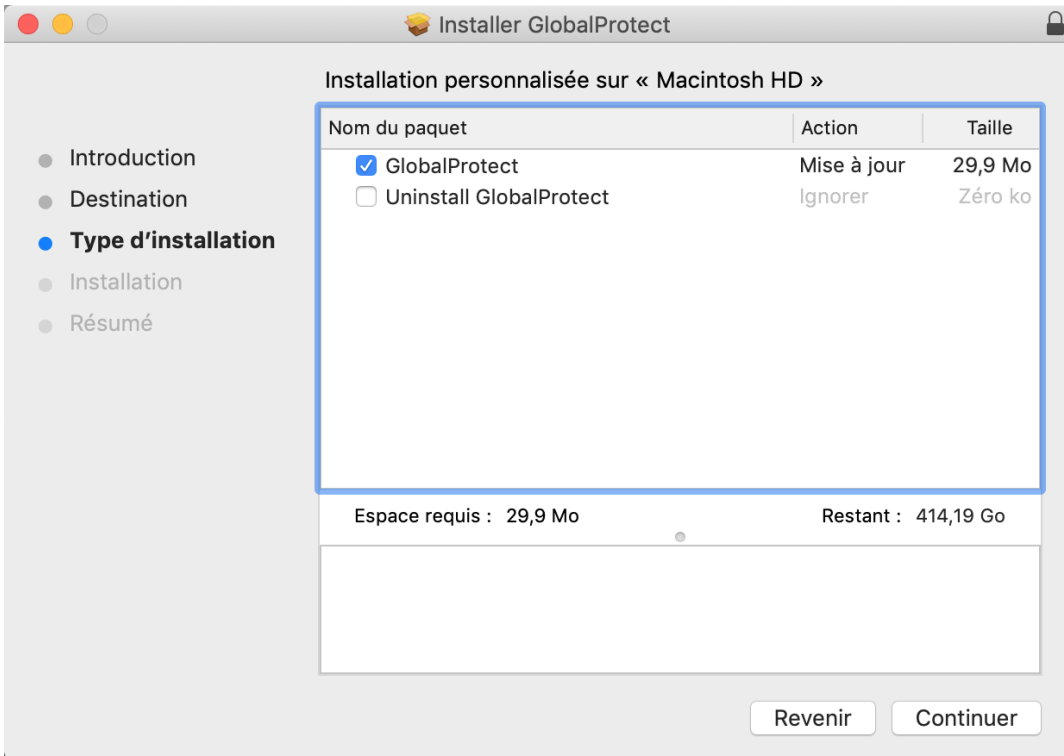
Installer GlobalProtect

Installation personnalisée sur « Macintosh HD »

Introduction
Destination
Type d'installation
Installation
Résumé

| Nom du paquet | Action | Taille |
|---|---|---|
| GlobalProtect | Mise à jour | 29,9 Mo |
| Uninstall GlobalProtect | Ignorer | Zéro ko |

Espace requis : 29,9 Mo
Restant : 414,19 Go

Revenir
Continuer